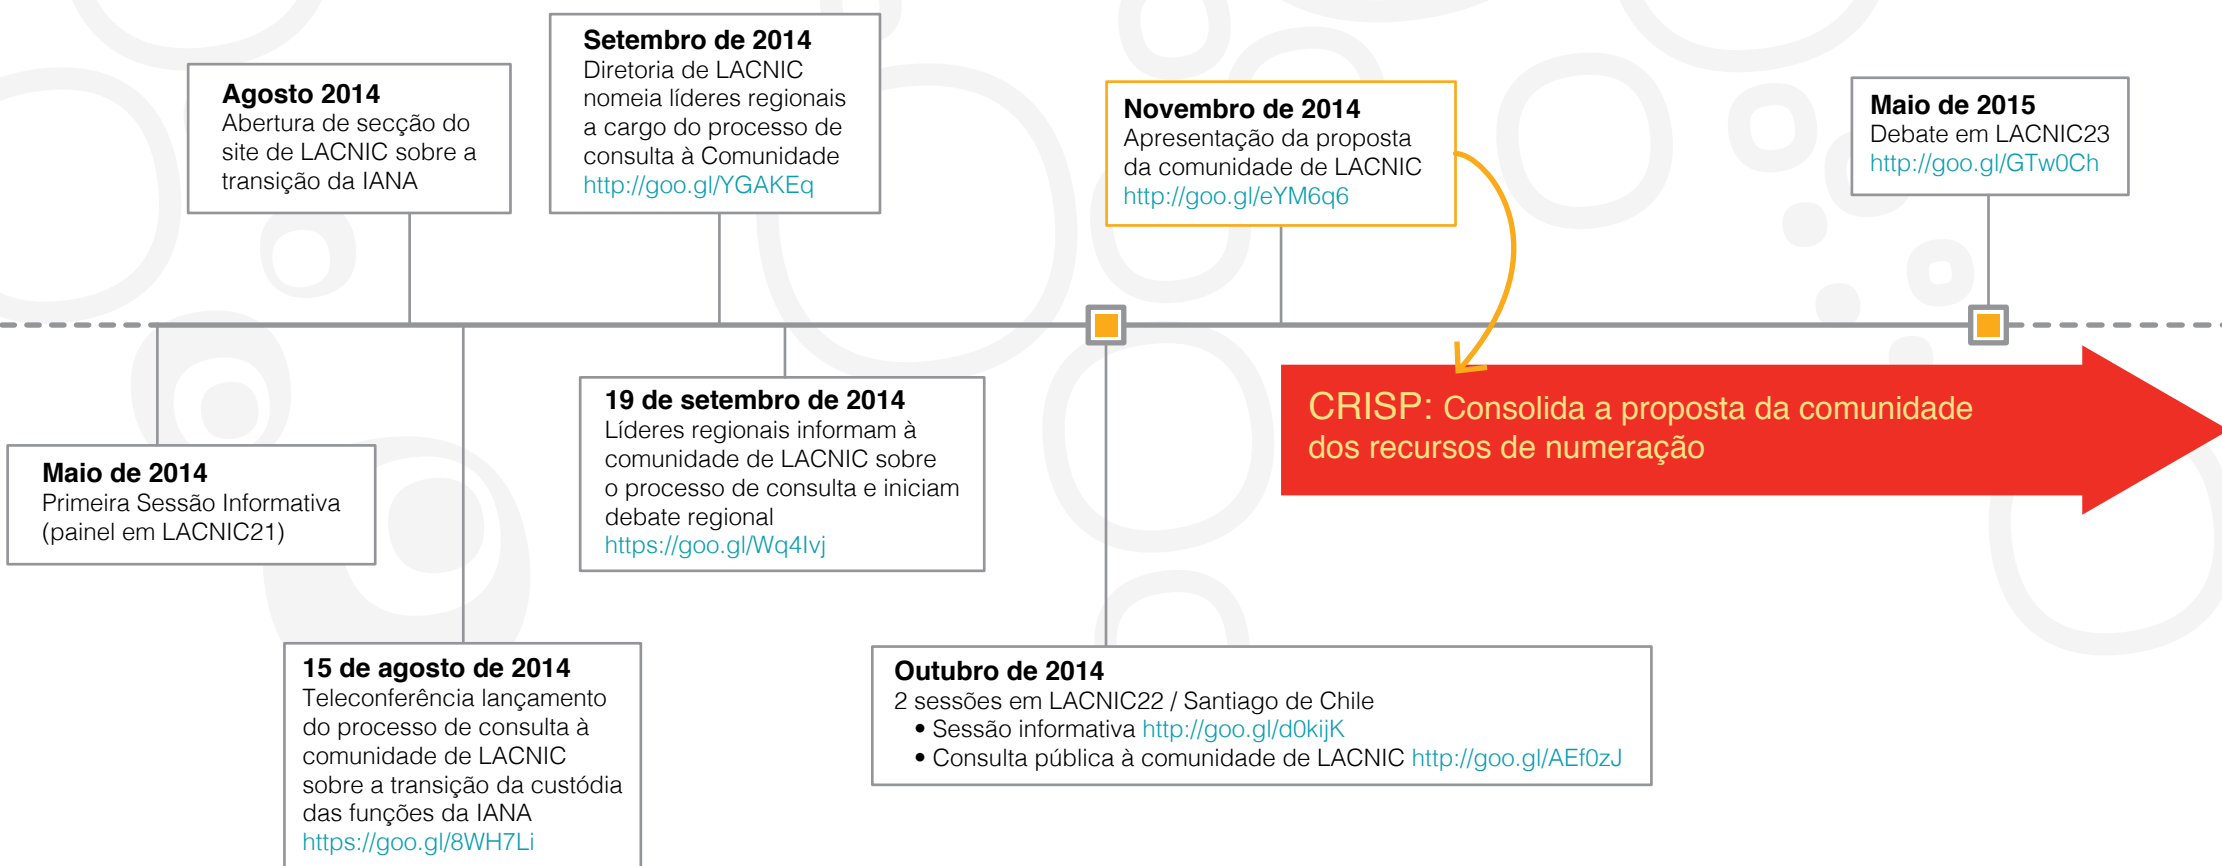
Agosto 2014
Abertura de secção do site de LACNIC sobre a transição da IANA

Setembro de 2014
Diretoria de LACNIC nomeia líderes regionais a cargo do processo de consulta à Comunidade
http://goo.gl/YGAKEq

Novembro de 2014
Apresentação da proposta da comunidade de LACNIC
http://goo.gl/eYM6q6

Maio de 2015
Debate em LACNIC23
http://goo.gl/GTw0Ch

CRISP: Consolida a proposta da comunidade dos recursos de numeração

Maio de 2014
Primeira Sessão Informativa (painel em LACNIC21)

19 de setembro de 2014
Líderes regionais informam à comunidade de LACNIC sobre o processo de consulta e iniciam debate regional
https://goo.gl/Wq4Ivj

15 de agosto de 2014
Teleconferência lançamento do processo de consulta à comunidade de LACNIC sobre a transição da custódia das funções da IANA
https://goo.gl/8WH7Li

Outubro de 2014
2 sessões em LACNIC22 / Santiago de Chile
• Sessão informativa http://goo.gl/d0kijK
• Consulta pública à comunidade de LACNIC http://goo.gl/AEf0zJ